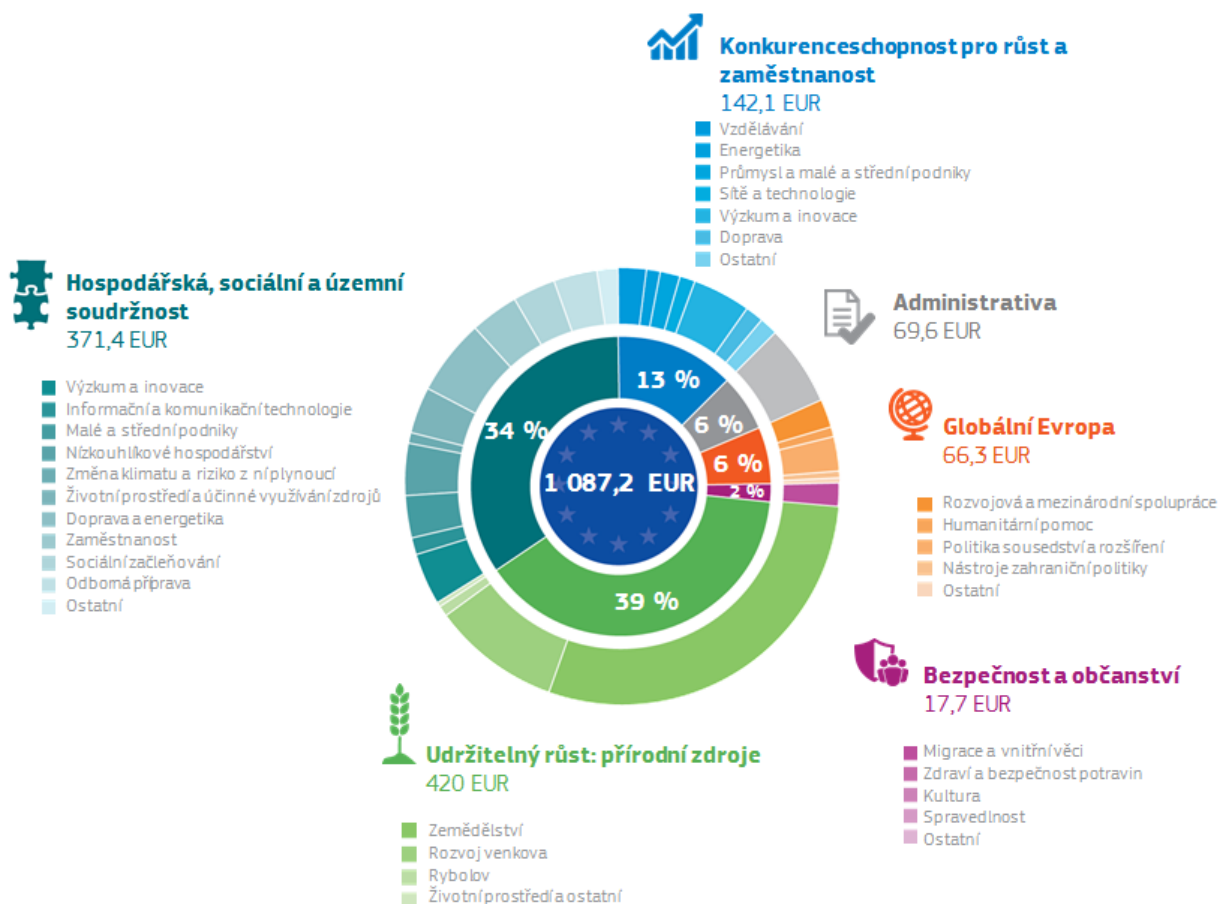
Konkurenceschopnost pro růst a zaměstnanost
142,1 EUR
Vzdělávání
Energetika
Průmysl a malé a střední podniky
Sítě a technologie
Výzkum a inovace
Doprava
Ostatní

Hospodářská, sociální a územní soudržnost
371,4 EUR
Výzkum a inovace
Informační a komunikační technologie
Malé a střední podniky
Nízkouhlíkové hospodářství
Změna klimatu a riziko z ní plynoucí
Životní prostředí a účinné využívání zdrojů
Doprava a energetika
Zaměstnanost
Sociální začleňování
Odborná příprava
Ostatní

Administrativa
69,6 EUR

Globální Evropa
66,3 EUR
Rozvojová a mezinárodní spolupráce
Humanitární pomoc
Politika sousedství a rozšíření
Nástroje zahraniční politiky
Ostatní

34 %
13 %
6 %
6 %
2 %
39 %
1 087,2 EUR

Bezpečnost a občanství
17,7 EUR
Migrace a vnitřní věci
Zdraví a bezpečnost potravin
Kultura
Spravedlnost
Ostatní

Udržitelný růst: přírodní zdroje
420 EUR
Zemědělství
Rozvoj venkova
Rybolov
Životní prostředí a ostatní